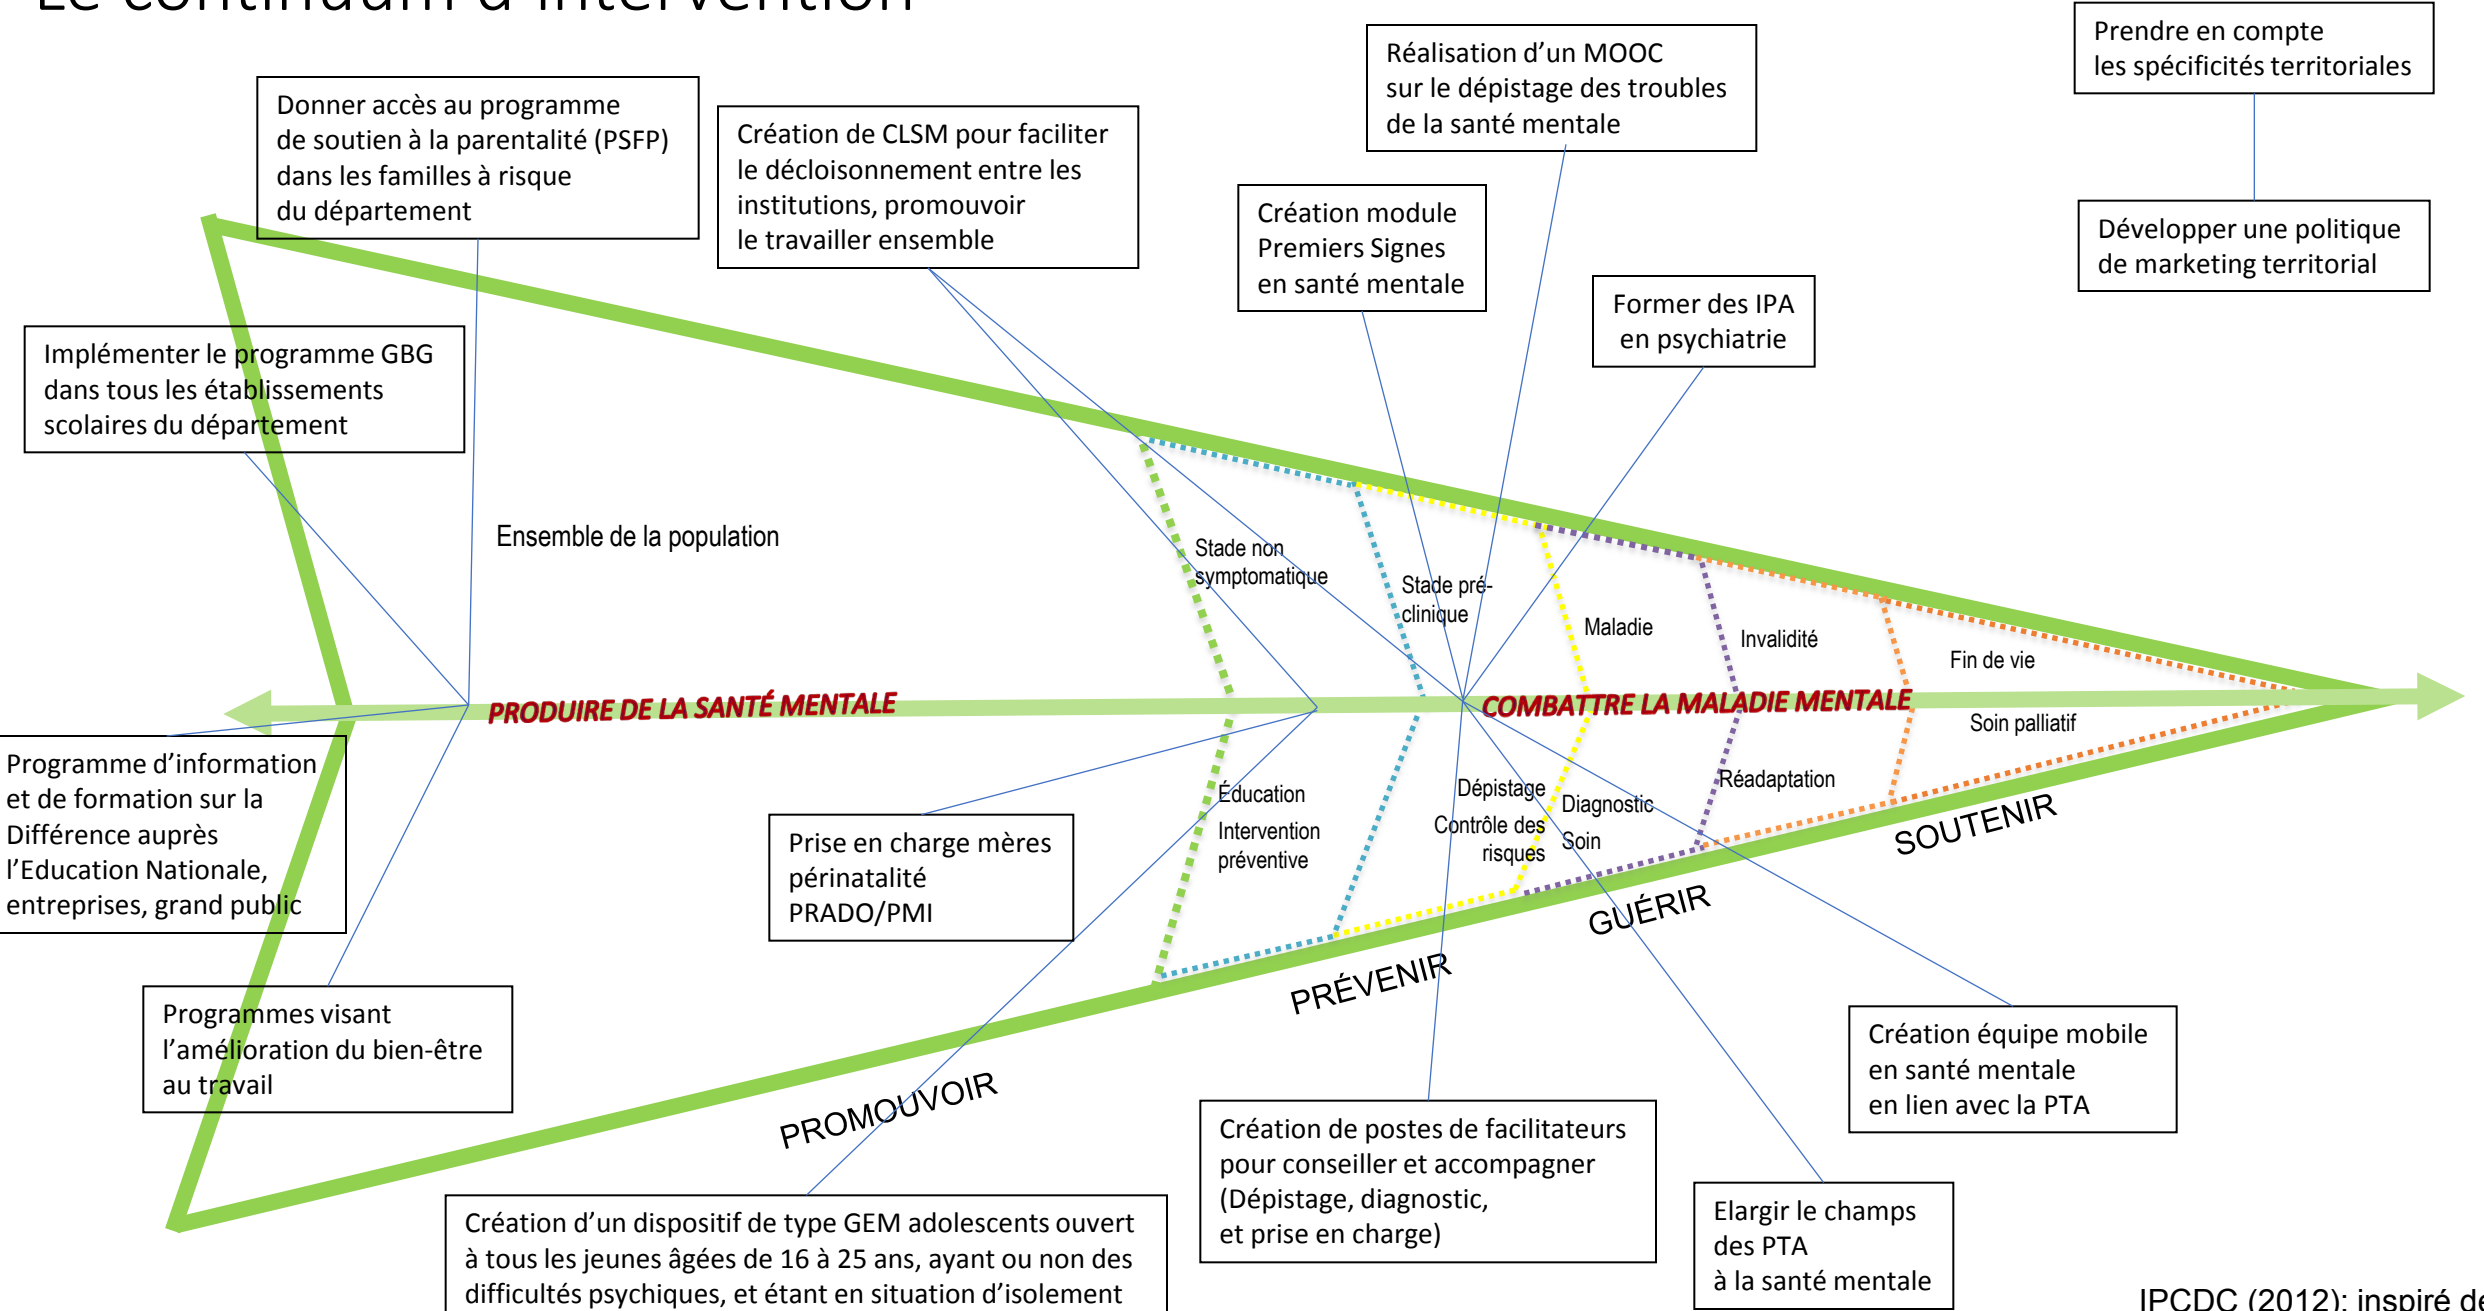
Le continuum d'intervention

Donner accès au programme de soutien à la parentalité (PSFP) dans les familles à risque du département

Création de CLSM pour faciliter le décloisonnement entre les institutions, promouvoir le travailler ensemble

Réalisation d'un MOOC sur le dépistage des troubles de la santé mentale

Création module Premiers Signes en santé mentale

Former des IPA en psychiatrie

Prendre en compte les spécificités territoriales

Développer une politique de marketing territorial

Implémenter le programme GBG dans tous les établissements scolaires du département

Ensemble de la population

Stade non symptomatique

Stade pré-clinique

Maladie

Invalidité

Fin de vie

PRODUIRE DE LA SANTÉ MENTALE

COMBATTRE LA MALADIE MENTALE

Soin palliatif

Réadaptation

Éducation

Intervention préventive

Dépistage

Contrôle des risques

Diagnostic

Soin

SOUTENIR

GUÉRIR

PRÉVENIR

PROMOUVOIR

Programme d'information et de formation sur la Différence auprès l'Education Nationale, entreprises, grand public

Prise en charge mères périnatalité PRADO/PMI

Programmes visant l'amélioration du bien-être au travail

Création équipe mobile en santé mentale en lien avec la PTA

Création de postes de facilitateurs pour conseiller et accompagner (Dépistage, diagnostic, et prise en charge)

Elargir le champs des PTA à la santé mentale

Création d'un dispositif de type GEM adolescents ouvert à tous les jeunes âgées de 16 à 25 ans, ayant ou non des difficultés psychiques, et étant en situation d'isolement

IPCDC (2012); inspiré de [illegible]